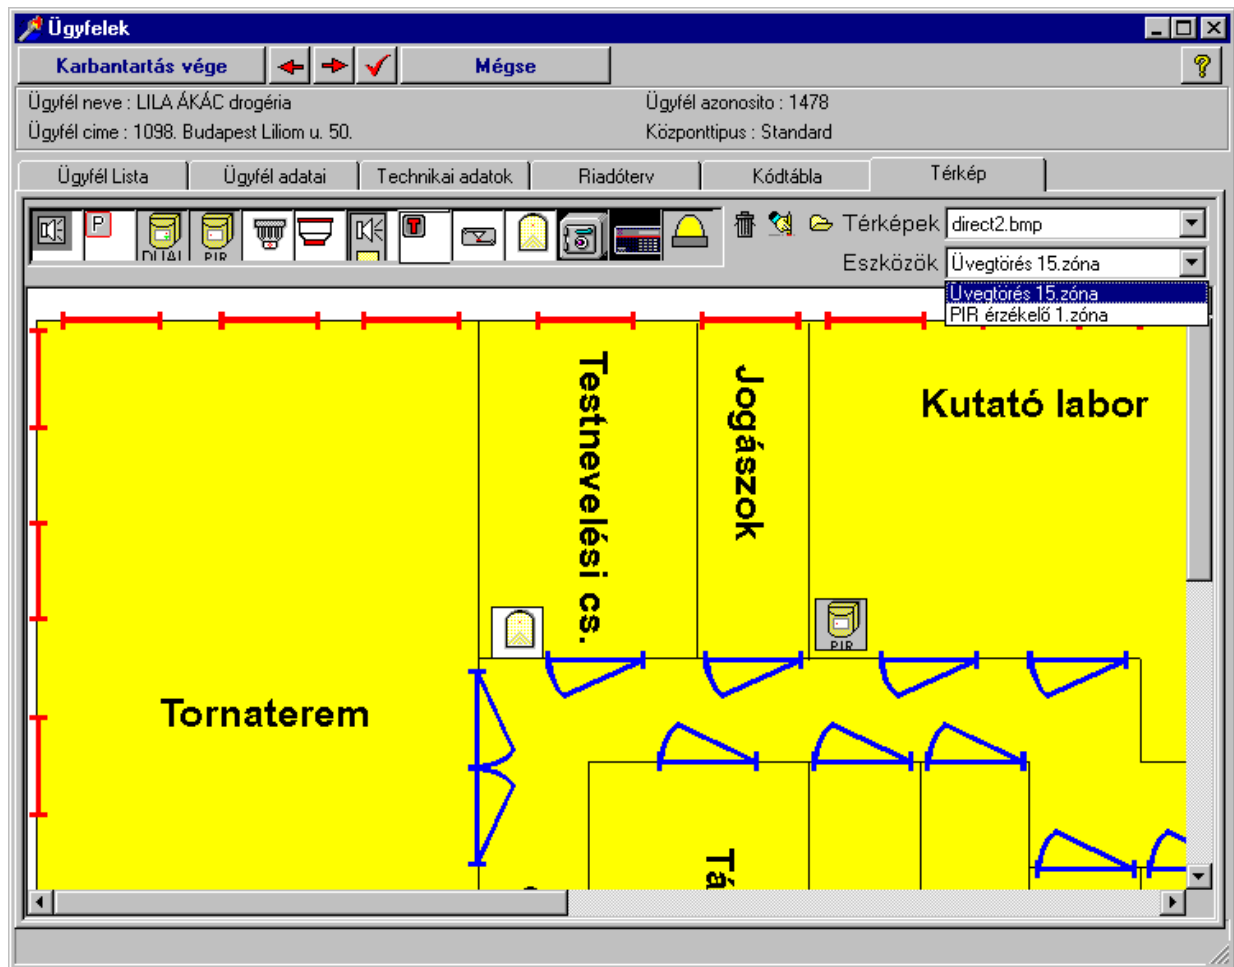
Ügyfelek

Karbantartás vége

Mégse

?

Ügyfél neve : LILA ÁKÁC drogéria

Ügyfél azonosito : 1478

Ügyfél cime : 1098. Budapest Liliom u. 50.

Központtipus : Standard

Ügyfél Lista | Ügyfél adatai | Technikai adatok | Riadóterv | Kódtábla | Térkép

P

DUAL

PIR

T

Térképek direct2.bmp

Eszközök Üvegtörés 15.zóna

Üvegtörés 15.zóna

PIR érzékelő 1.zóna

Testnevelési cs.

Jogászok

Kutató labor

PIR

Tornaterem

Tá